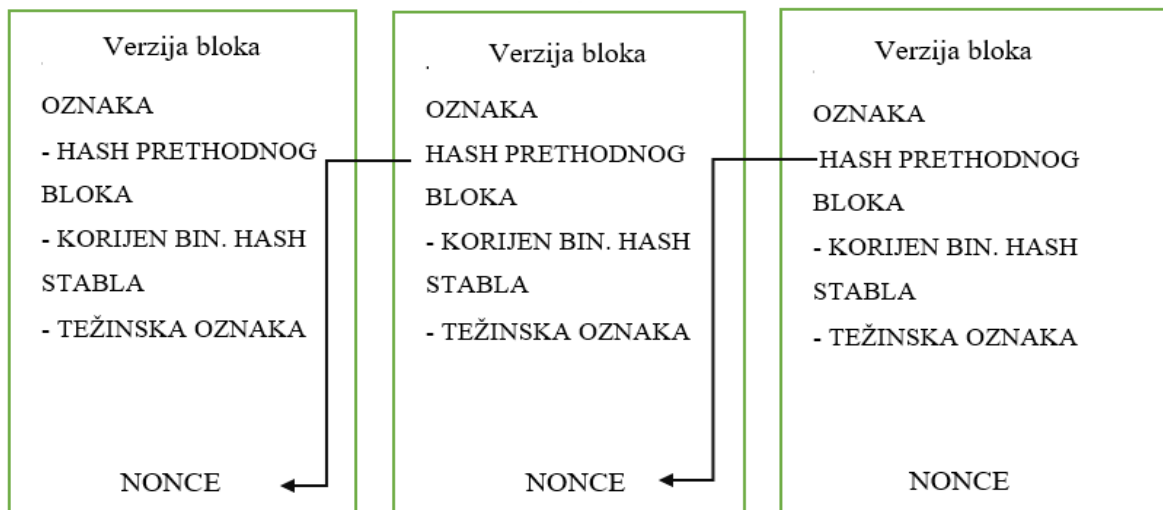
Verzija bloka

OZNAKA

- HASH PRETHODNOG BLOKA

- KORIJEN BIN. HASH STABLA

- TEŽINSKA OZNAKA

NONCE

Verzija bloka

OZNAKA

HASH PRETHODNOG BLOKA

- KORIJEN BIN. HASH STABLA

- TEŽINSKA OZNAKA

NONCE

Verzija bloka

OZNAKA

HASH PRETHODNOG BLOKA

- KORIJEN BIN. HASH STABLA

- TEŽINSKA OZNAKA

NONCE